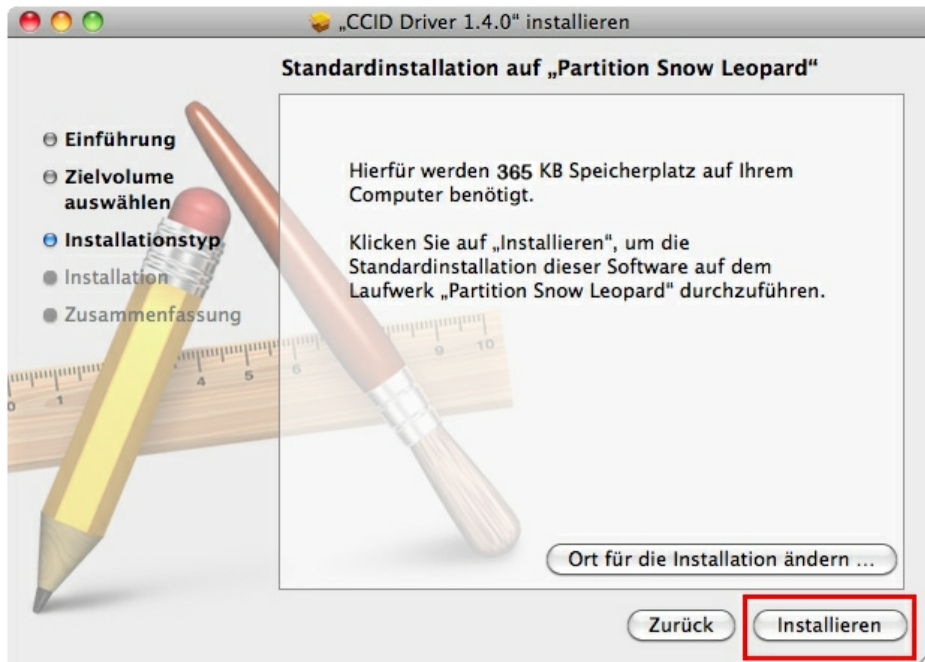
„CCID Driver 1.4.0“ installieren

Standardinstallation auf „Partition Snow Leopard“

Einführung
Zielvolume auswählen
Installationstyp
Installation
Zusammenfassung

Hierfür werden 365 KB Speicherplatz auf Ihrem Computer benötigt.

Klicken Sie auf „Installieren“, um die Standardinstallation dieser Software auf dem Laufwerk „Partition Snow Leopard“ durchzuführen.

1 4 5 6 9 10

Ort für die Installation ändern ...

Zurück

Installieren